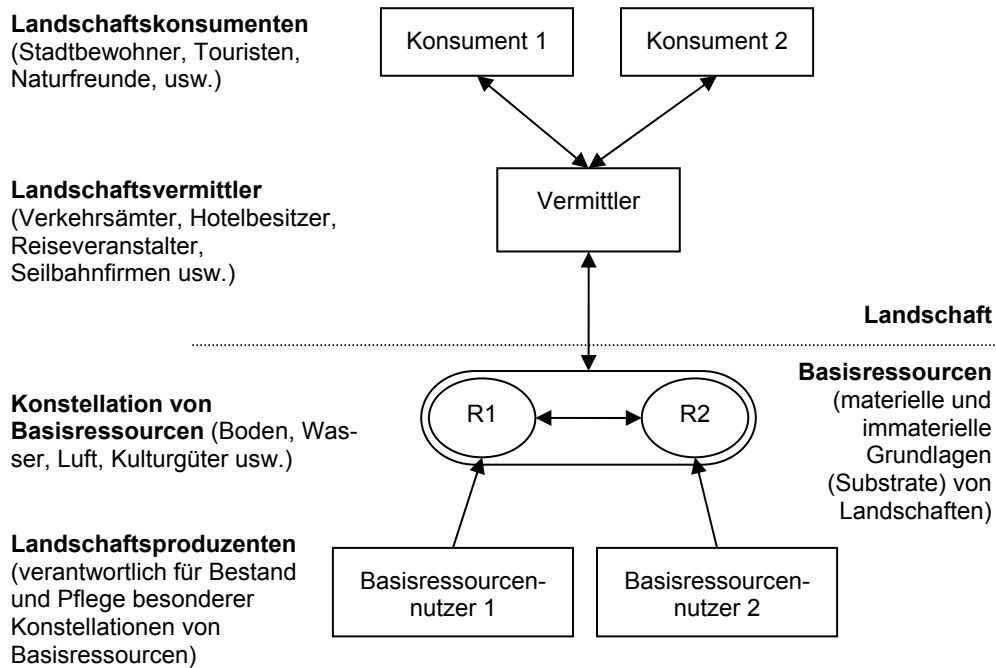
**Landschaftskonsumenten**
(Stadtbewohner, Touristen, Naturfreunde, usw.)

Konsument 1

Konsument 2

**Landschaftsvermittler**
(Verkehrsämter, Hotelbesitzer, Reiseveranstalter, Seilbahnfirmen usw.)

Vermittler

**Landschaft**

**Basisressourcen**
(materielle und immaterielle Grundlagen (Substrate) von Landschaften)

**Konstellation von Basisressourcen** (Boden, Wasser, Luft, Kulturgüter usw.)

R1

R2

**Landschaftsproduzenten**
(verantwortlich für Bestand und Pflege besonderer Konstellationen von Basisressourcen)

Basisressourcennutzer 1

Basisressourcennutzer 2